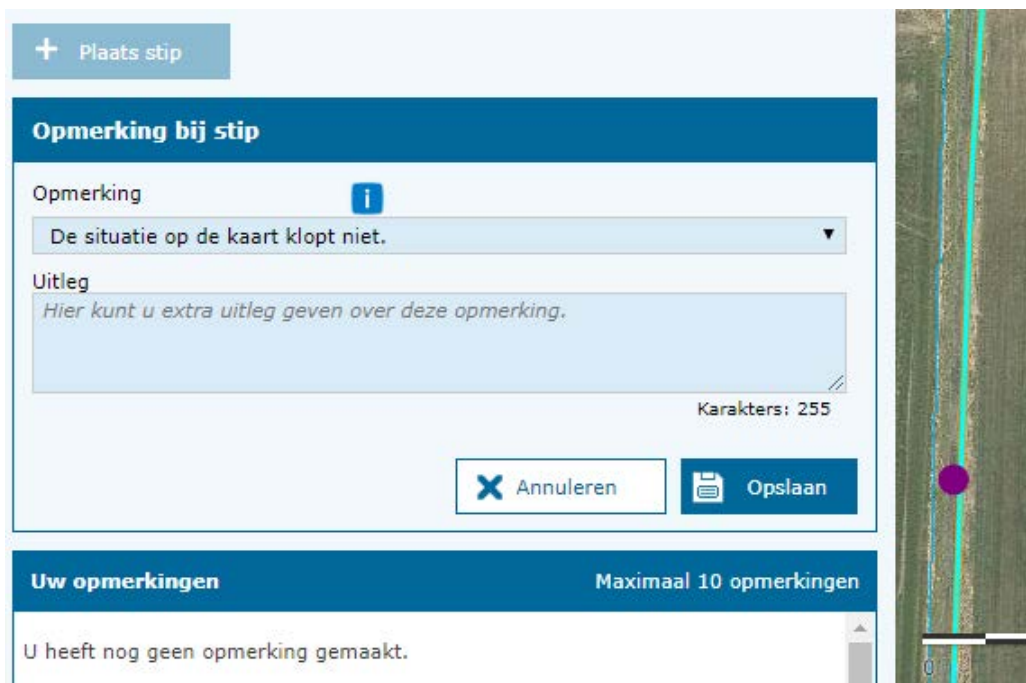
Plaats stip

Opmerking bij stip

Opmerking

De situatie op de kaart klopt niet.

Uitleg

Hier kunt u extra uitleg geven over deze opmerking.

Karakters: 255

Annuleren

Opslaan

Uw opmerkingen

Maximaal 10 opmerkingen

U heeft nog geen opmerking gemaakt.

0